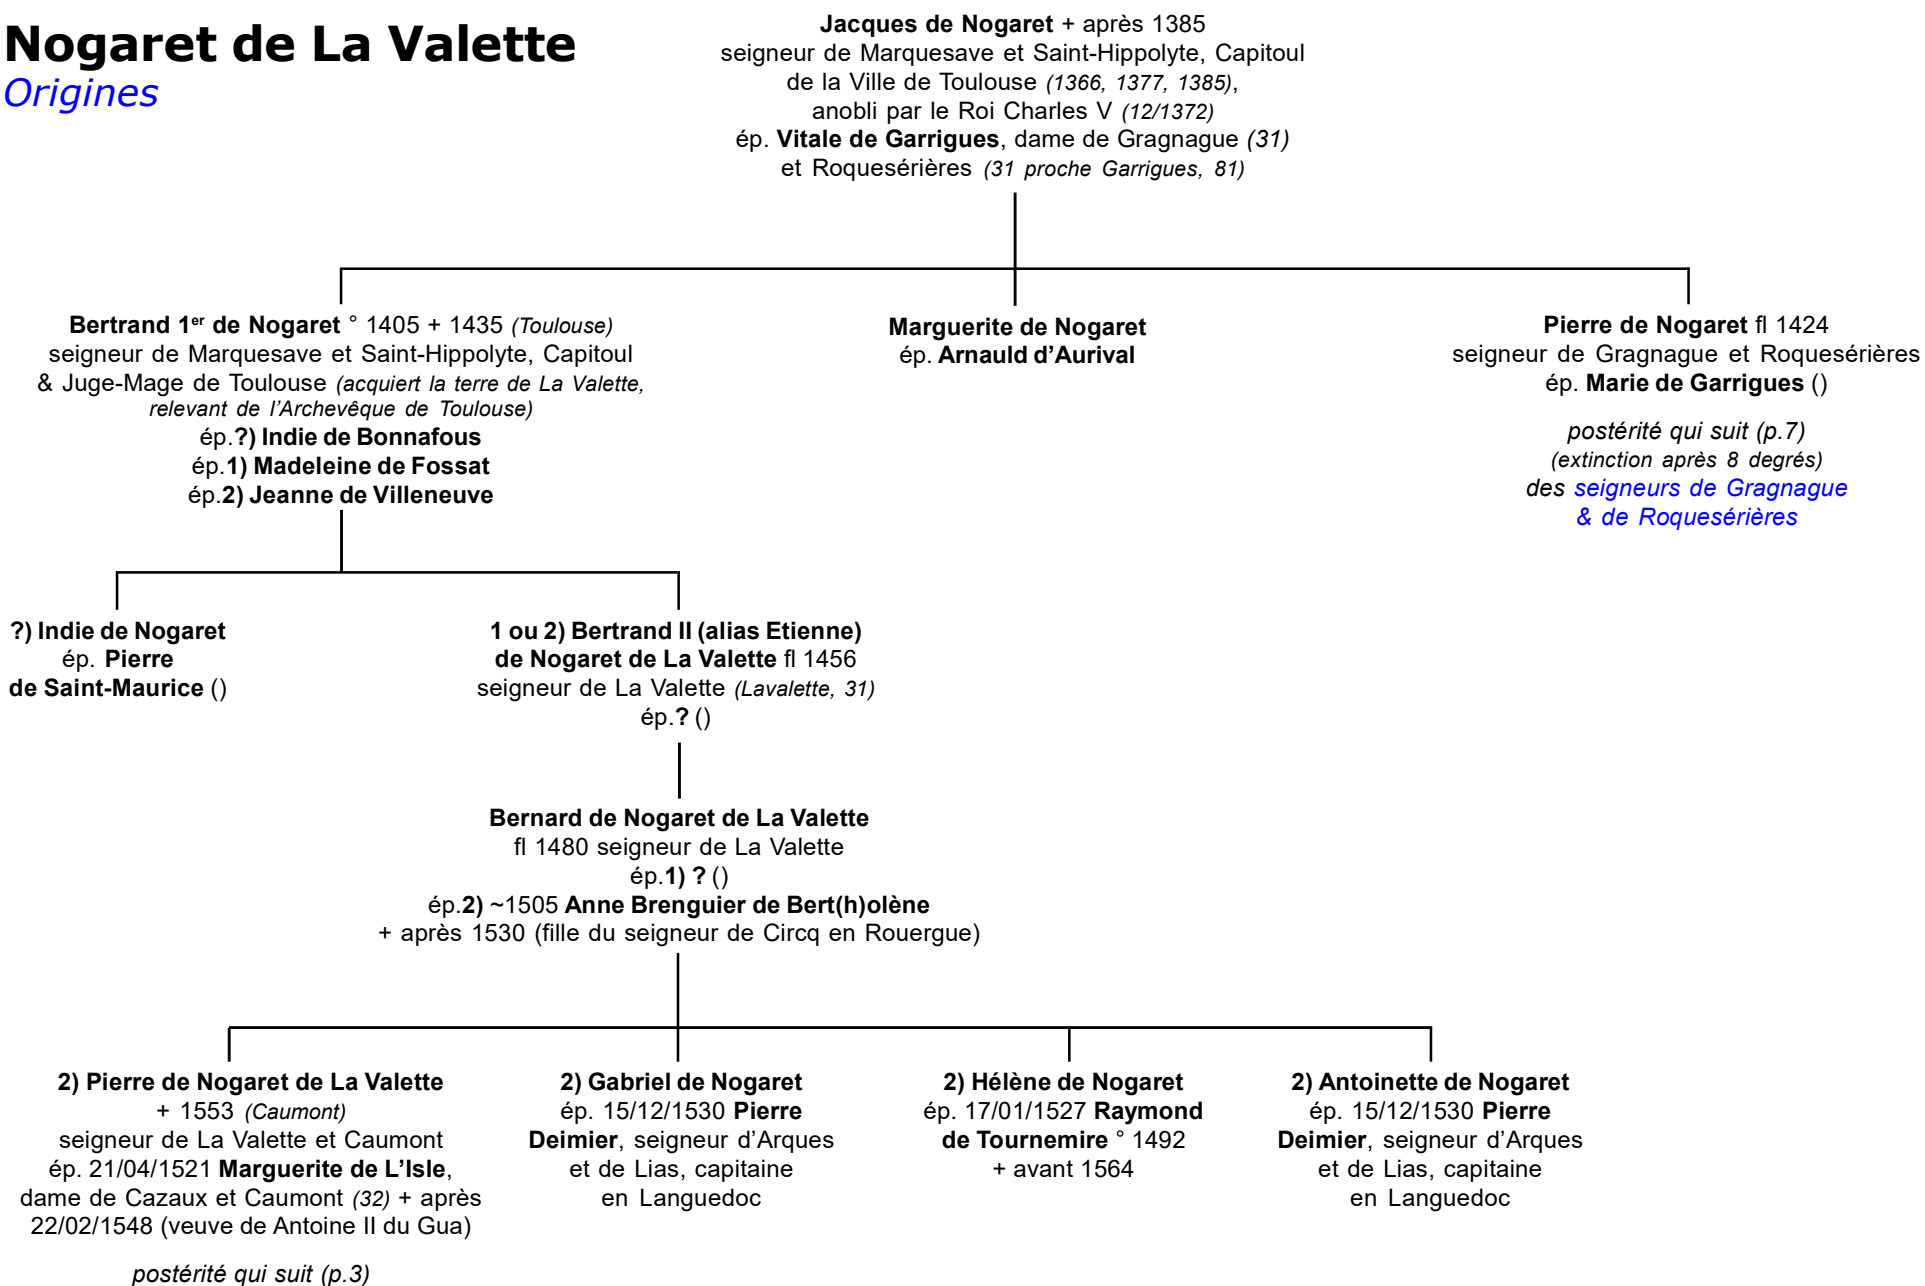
Nogaret de La Valette
Origines

Jacques de Nogaret + après 1385
seigneur de Marquesave et Saint-Hippolyte, Capitoul de la Ville de Toulouse (1366, 1377, 1385), anobli par le Roi Charles V (12/1372)
ép. Vitale de Garrigues, dame de Gragnague (31) et Roquesérières (31 proche Garrigues, 81)

Bertrand 1$^{er}$ de Nogaret ° 1405 + 1435 (Toulouse)
seigneur de Marquesave et Saint-Hippolyte, Capitoul & Juge-Mage de Toulouse (acquiert la terre de La Valette, relevant de l'Archevêque de Toulouse)
ép.?) Indie de Bonnafous
ép.1) Madeleine de Fossat
ép.2) Jeanne de Villeneuve

Marguerite de Nogaret
ép. Arnauld d'Aurival

Pierre de Nogaret fl 1424
seigneur de Gragnague et Roquesérières
ép. Marie de Garrigues ()

postérité qui suit (p.7)
(extinction après 8 degrés)
des seigneurs de Gragnague & de Roquesérières

?) Indie de Nogaret
ép. Pierre de Saint-Maurice ()

1 ou 2) Bertrand II (alias Etienne) de Nogaret de La Valette fl 1456
seigneur de La Valette (Lavalette, 31)
ép.? ()

Bernard de Nogaret de La Valette
fl 1480 seigneur de La Valette
ép.1) ? ()
ép.2) ~1505 Anne Brenguier de Bert(h)olène
+ après 1530 (fille du seigneur de Circq en Rouergue)

2) Pierre de Nogaret de La Valette
+ 1553 (Caumont)
seigneur de La Valette et Caumont
ép. 21/04/1521 Marguerite de L'Isle, dame de Cazaux et Caumont (32) + après 22/02/1548 (veuve de Antoine II du Gua)

postérité qui suit (p.3)

2) Gabriel de Nogaret
ép. 15/12/1530 Pierre Deimier, seigneur d'Arques et de Lias, capitaine en Languedoc

2) Hélène de Nogaret
ép. 17/01/1527 Raymond de Tournemire ° 1492 + avant 1564

2) Antoinette de Nogaret
ép. 15/12/1530 Pierre Deimier, seigneur d'Arques et de Lias, capitaine en Languedoc